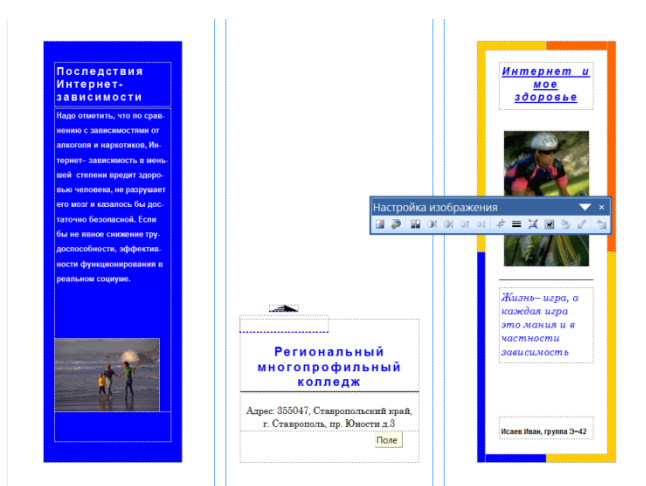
Последствия Интернет-зависимости

Надо отметить, что по сравнению с зависимостями от алкоголя и наркотиков, Интернет- зависимость в меньшей степени вредит здоровью человека, не разрушает его мозг и казалось бы достаточно безопасной. Если бы не явное снижение трудоспособности, эффективности функционирования в реальном социуме.

Региональный многопрофильный колледж

Адрес: 355047, Ставропольский край, г. Ставрополь, пр. Юности д.3

Поле

Настройка изображения

Интернет и мое здоровье

Жизнь– игра, а каждая игра это мания и в частности зависимость

Исаев Иван, группа Э-42